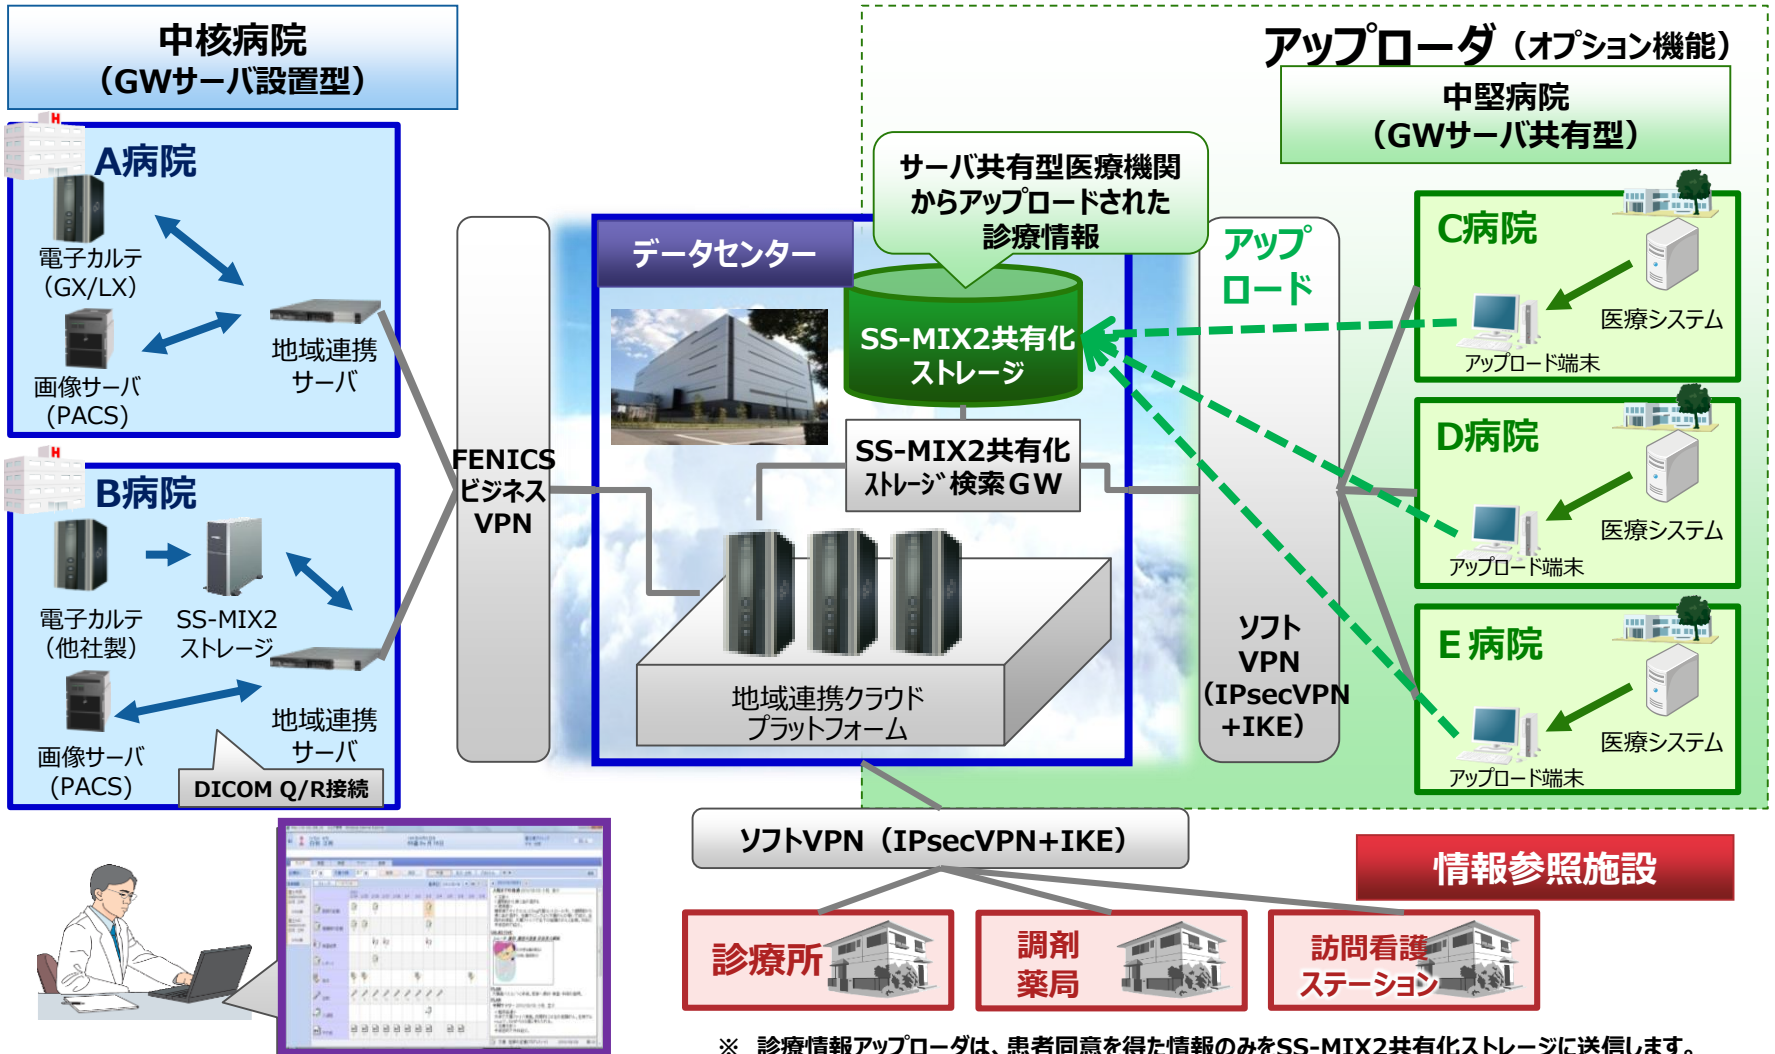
中核病院
（GWサーバ設置型）

A病院

電子カルテ
（GX/LX）

画像サーバ
（PACS）

地域連携
サーバ

B病院

電子カルテ
（他社製）

SS-MIX2
ストレージ

画像サーバ
（PACS）

地域連携
サーバ

DICOM Q/R接続

FENICS
ビジネス
VPN

データセンター

サーバ共有型医療機関
からアップロードされた
診療情報

SS-MIX2共有化
ストレージ

SS-MIX2共有化
ストレージ検索GW

地域連携クラウド
プラットフォーム

アップ
ロード

ソフト
VPN
（IPsecVPN
+IKE）

アップローダ（オプション機能）

中堅病院
（GWサーバ共有型）

C病院

医療システム

アップロード端末

D病院

医療システム

アップロード端末

E 病院

医療システム

アップロード端末

ソフトVPN（IPsecVPN+IKE）

情報参照施設

診療所

調剤
薬局

訪問看護
ステーション

※ 診療情報アップローダは、患者同意を得た情報のみをSS-MIX2共有化ストレージに送信します。